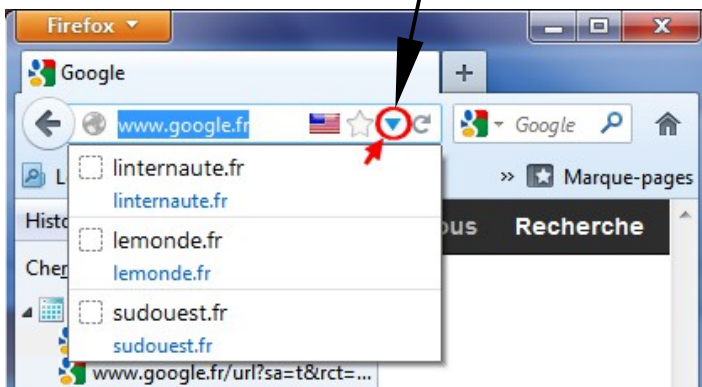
Firefox

Google

+

www.google.fr

Google

L

» Marque-pages

Histo

ous

Recherche

Cher

linternaute.fr
linternaute.fr

lemonde.fr
lemonde.fr

sudouest.fr
sudouest.fr

www.google.fr/url?sa=t&rct=...